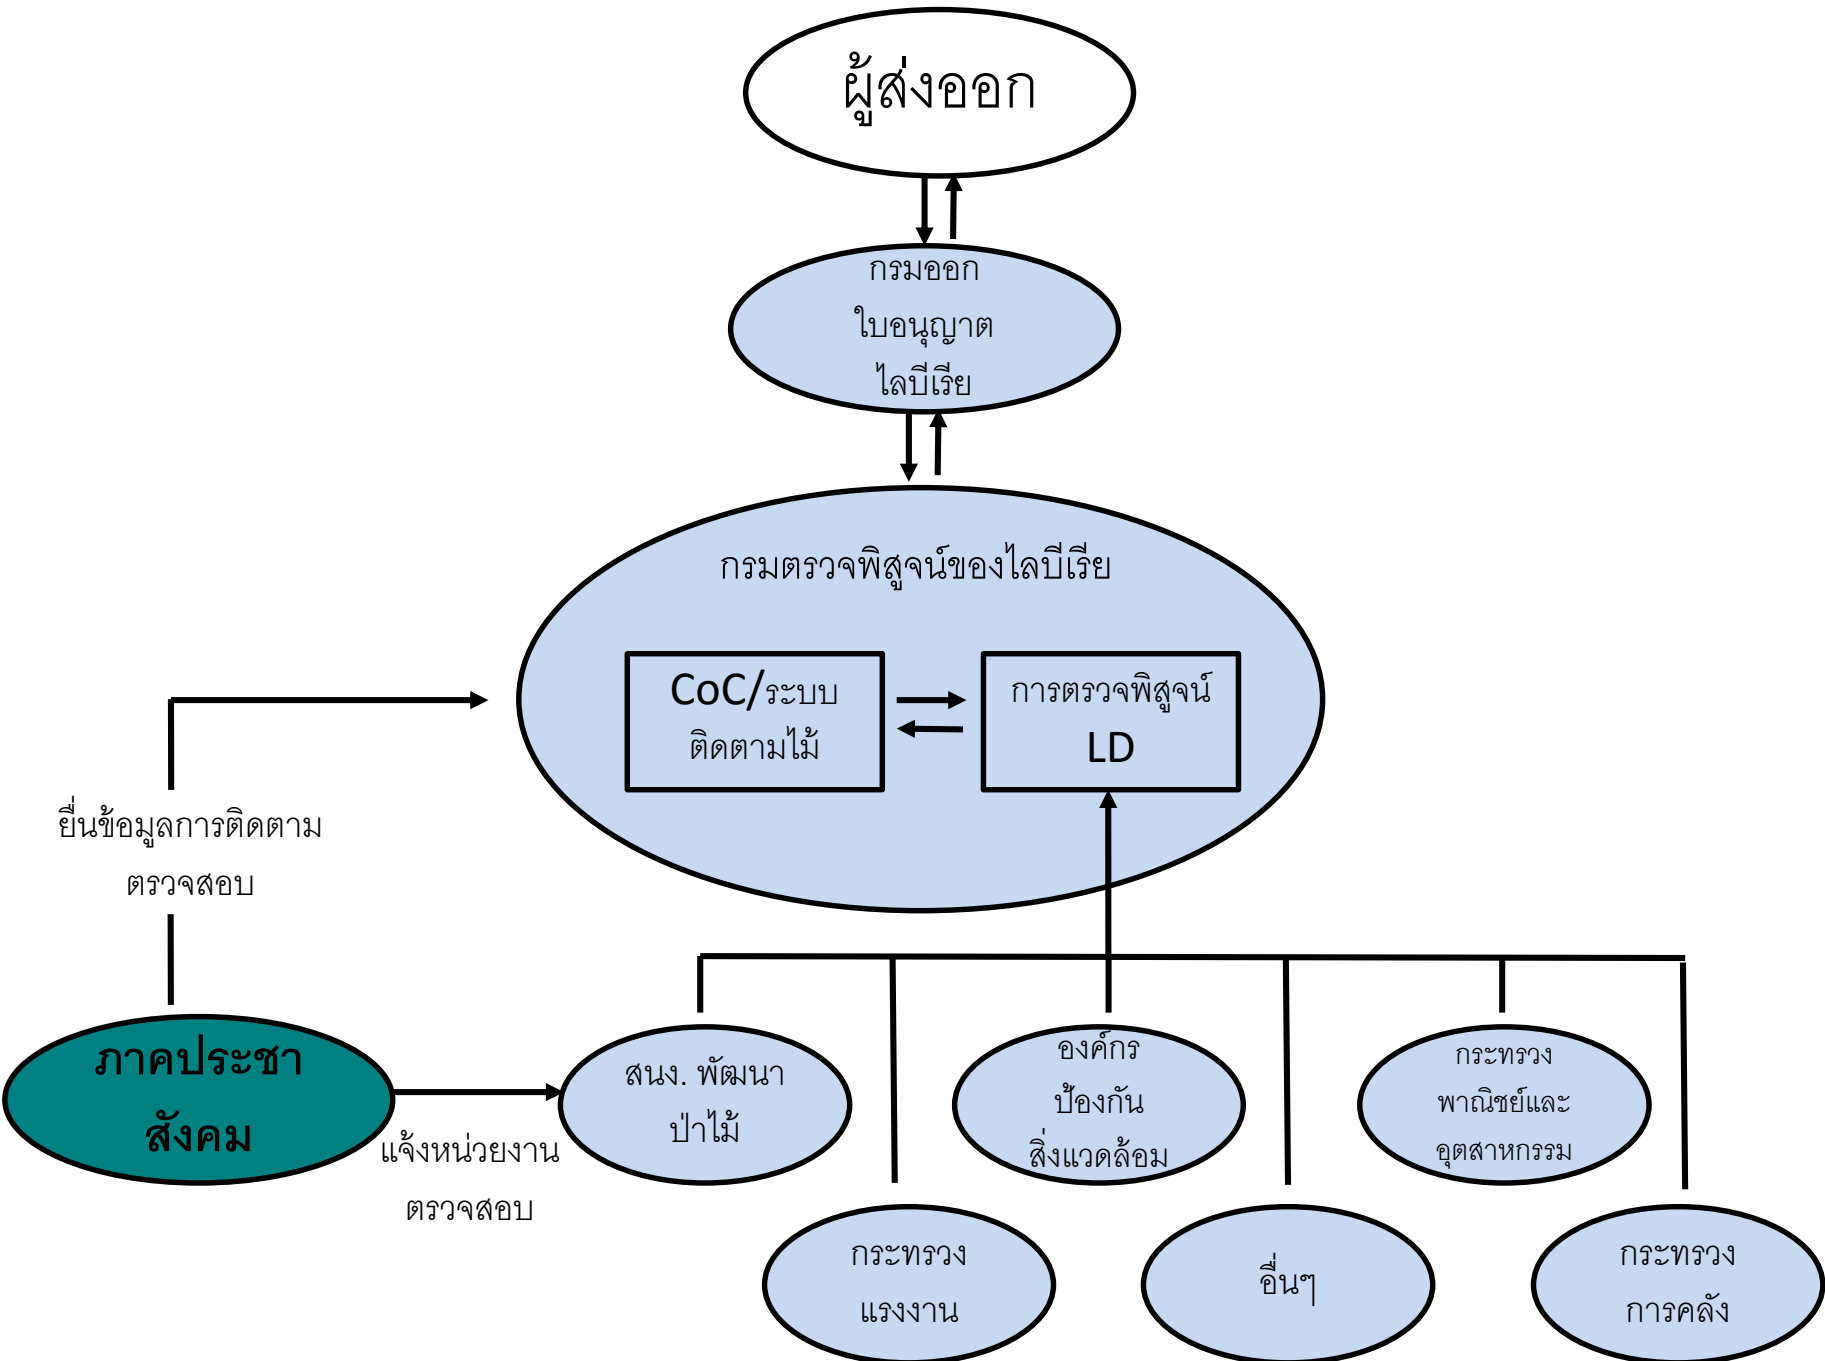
ผู้ส่งออก

กรมออก ใบอนุญาต ไลบีเรีย

กรมตรวจพิสูจน์ของไลบีเรีย

CoC/ระบบ ติดตามไม้

การตรวจพิสูจน์ LD

ยื่นข้อมูลการติดตาม ตรวจสอบ

ภาคประชา สังคม

แจ้งหน่วยงาน ตรวจสอบ

สนง. พัฒนา ป่าไม้

องค์กร ป้องกัน สิ่งแวดล้อม

กระทรวง พาณิชย์และ อุตสาหกรรม

กระทรวง แรงงาน

อื่นๆ

กระทรวง การคลัง